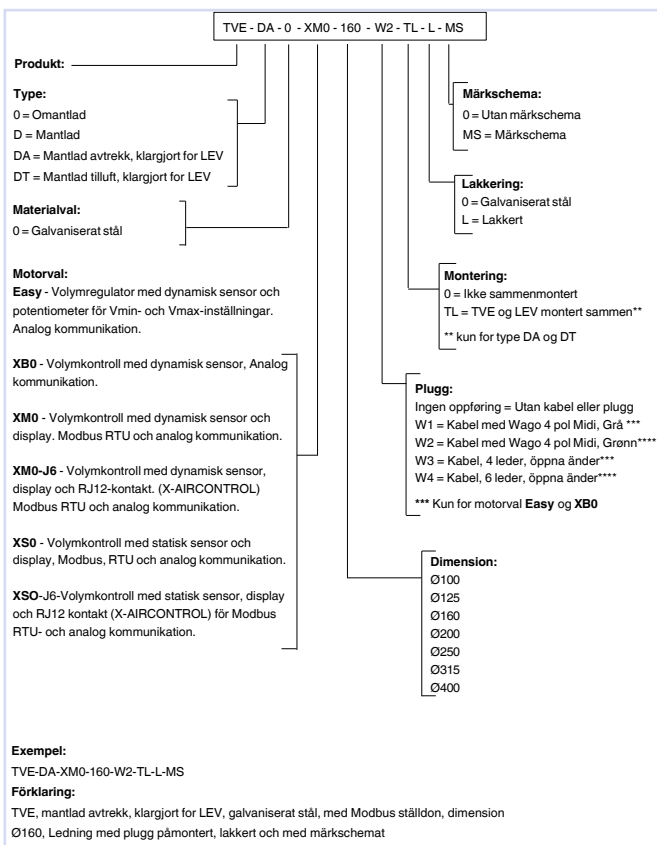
TVE - DA - 0 - XM0 - 160 - W2 - TL - L - MS

**Produkt:**

**Type:**
0 = Omantlad
D = Mantlad
DA = Mantlad avtrekk, klargjort for LEV
DT = Mantlad tilluft, klargjort for LEV

**Materialval:**
0 = Galvaniserat stål

**Motorval:**
**Easy** - Volymregulator med dynamisk sensor och potentiometer för Vmin- och Vmax-inställningar. Analog kommunikation.

**XB0** - Volymkontroll med dynamisk sensor, Analog kommunikation.

**XM0** - Volymkontroll med dynamisk sensor och display. Modbus RTU och analog kommunikation.

**XM0-J6** - Volymkontroll med dynamisk sensor, display och RJ12-kontakt. (X-AIRCONTROL) Modbus RTU och analog kommunikation.

**XS0** - Volymkontroll med statisk sensor och display, Modbus, RTU och analog kommunikation.

**XSO**-J6-Volymkontroll med statisk sensor, display och RJ12 kontakt (X-AIRCONTROL) för Modbus RTU- och analog kommunikation.

**Märkschema:**
0 = Utan märkschema
MS = Märkschema

**Lakkering:**
0 = Galvaniserat stål
L = Lakkert

**Montering:**
0 = Ikke sammenmontert
TL = TVE og LEV montert sammen**
** kun for type DA og DT

**Plugg:**
Ingen oppføring = Utan kabel eller plugg
W1 = Kabel med Wago 4 pol Midi, Grå ***
W2 = Kabel med Wago 4 pol Midi, Grønn****
W3 = Kabel, 4 leder, öppna änder***
W4 = Kabel, 6 leder, öppna änder****
*** Kun for motorval **Easy** og **XB0**

**Dimension:**
Ø100
Ø125
Ø160
Ø200
Ø250
Ø315
Ø400

**Exempel:**
TVE-DA-XM0-160-W2-TL-L-MS
**Förklaring:**
TVE, mantlad avtrekk, klargjort for LEV, galvaniserat stål, med Modbus ställdon, dimension Ø160, Ledning med plugg påmontert, lakkert och med märkschemat